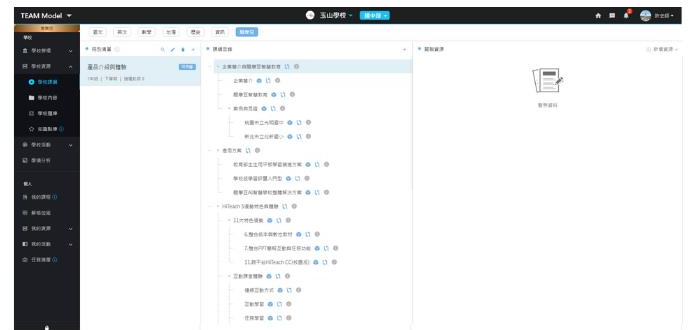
TEAM Model
玉山學校 · 國中部
許老師
學校
學校管理
學校資源
學校課綱
學校內容
學校題庫
名師教學
學校活動
學情分析
個人
我的課程
學習歷程
我的資源
我的活動
任務清單
國文 英文 數學 生物 歷史 資訊 綜合活動
現在清單
產品介紹與體驗
1年級 | 下學期 | 課綱版本 3
課綱目錄
主要簡介與體驗醍摩豆智慧教育
企業簡介
醍摩豆智慧教育
教學與互動
校園數位化與優化
數位化行政管理
應用方案
教育部數位學習精進方案
學校學生學習入門型
醍摩豆與智慧學校整體解決方案
HiTeach 5 智慧教學體驗
11大特色體驗
AI整合教學與數位教材
互動與PPT簡報互動教學功能
11大新手與HiTeach CC(校園版)
互動課堂體驗
課堂互動方式
互動學習
任務學習
關聯資源
新增資源
暫無資料